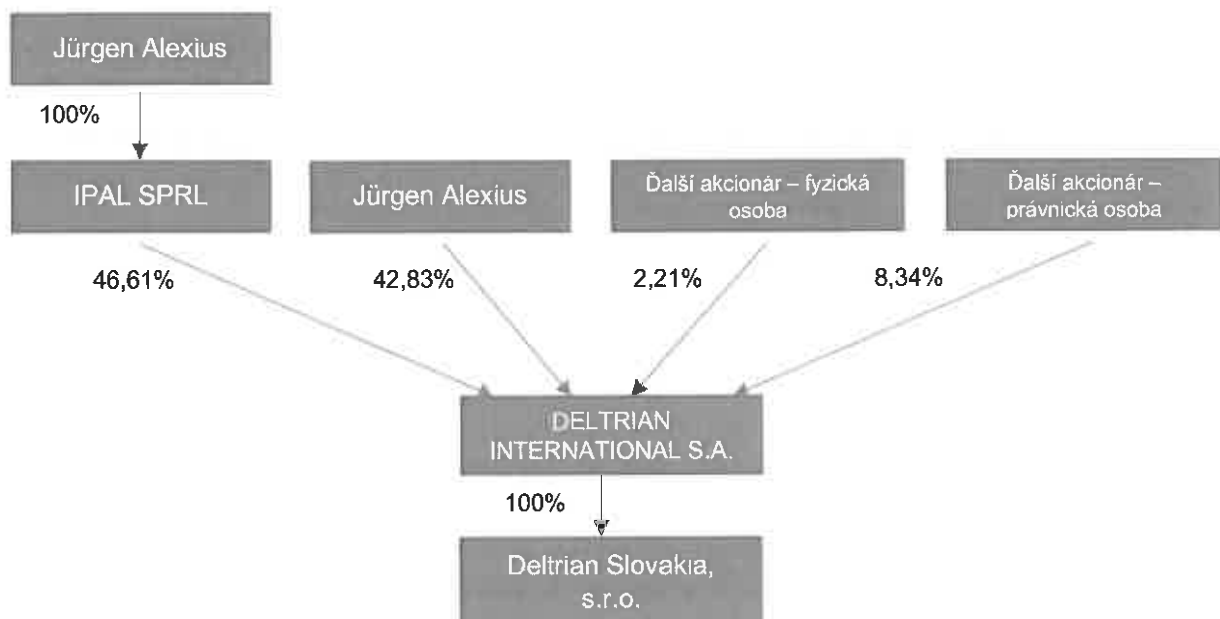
Jürgen Alexius

100%

IPAL SPRL

Jürgen Alexius

Ďalší akcionár – fyzická osoba

Ďalší akcionár – právnická osoba

46,61%

42,83%

2,21%

8,34%

DELTRIAN INTERNATIONAL S.A.

100%

Deltrian Slovakia, s.r.o.